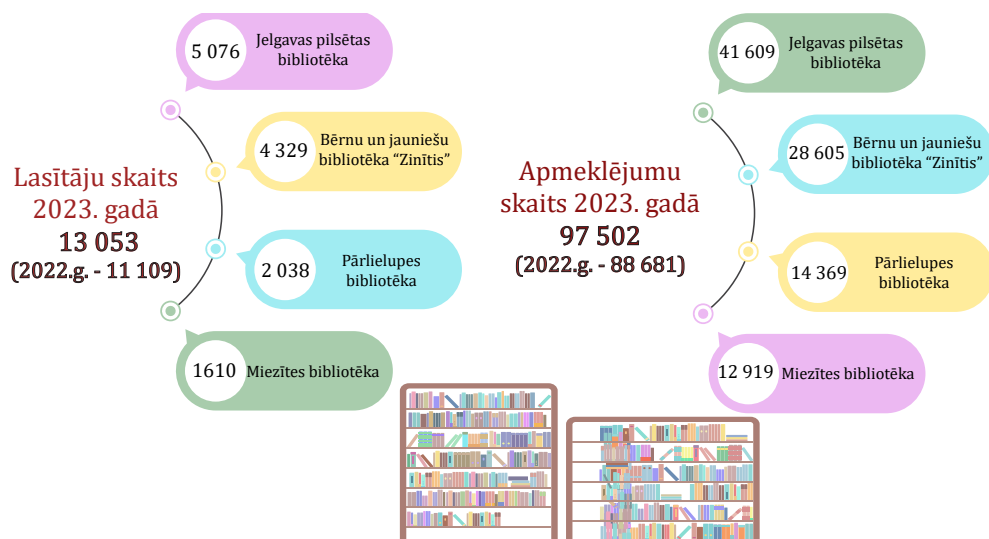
Lasītāju skaits 2023. gadā
13 053
(2022.g. - 11 109)

5 076 Jelgavas pilsētas bibliotēka

4 329 Bērnu un jauniešu bibliotēka "Zinītis"

2 038 Pārlielupes bibliotēka

1610 Miezītes bibliotēka

Apmeklējumu skaits 2023. gadā
97 502
(2022.g. - 88 681)

41 609 Jelgavas pilsētas bibliotēka

28 605 Bērnu un jauniešu bibliotēka "Zinītis"

14 369 Pārlielupes bibliotēka

12 919 Miezītes bibliotēka